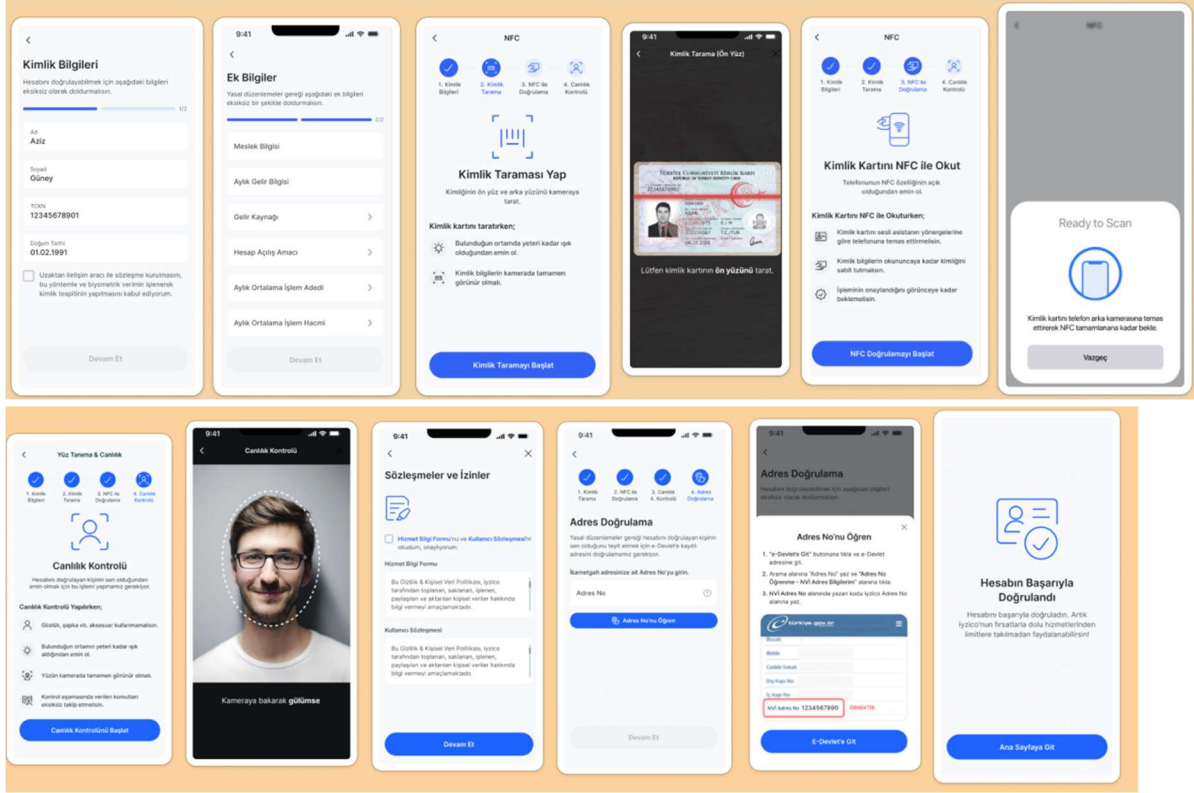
Kimlik Bilgileri

Hesabını doğrulayabilmek için aşağıdaki bilgileri eksiksiz olarak doldurmalısın.

1/2

Ad
Aziz

Soyad
Güney

TCKN
12345678901

Doğum Tarihi
01.02.1991

Uzaktan iletişim aracı ile sözleşme kurulmasını, bu yöntemle ve biyometrik verinin işlenerek kimlik tespitinin yapılmasını kabul ediyorum.

Devam Et

9:41

Ek Bilgiler

Yasal düzenlemeler gereği aşağıdaki ek bilgileri eksiksiz bir şekilde doldurmalısın.

2/2

Meslek Bilgisi

Aylık Gelir Bilgisi

Gelir Kaynağı

Hesap Açılış Amacı

Aylık Ortalama İşlem Adedi

Aylık Ortalama İşlem Hacmi

Devam Et

NFC

1. Kimlik Bilgileri
2. Kimlik Tarama
3. NFC ile Doğrulama
4. Canlılık Kontrolü

Kimlik Taraması Yap

Kimliğinin ön yüz ve arka yüzünü kameraya tarat.

Kimlik kartını taratırken;

Bulunduğun ortamda yeteri kadar ışık olduğundan emin ol.

Kimlik bilgilerin kamerada tamamen görünür olmalı.

Kimlik Taramayı Başlat

9:41

Kimlik Tarama (Ön Yüz)

TÜRKİYE CUMHURİYETİ KİMLİK KARTI

Lütfen kimlik kartının ön yüzünü tarat.

NFC

1. Kimlik Bilgileri
2. Kimlik Tarama
3. NFC ile Doğrulama
4. Canlılık Kontrolü

Kimlik Kartını NFC ile Okut

Telefonunun NFC özelliğinin açık olduğundan emin ol.

Kimlik Kartını NFC ile Okuturken;

Kimlik kartını sesli asistanın yönergelerine göre telefonuna temas ettirmelisin.

Kimlik bilgilerin okununcaya kadar kimliğini sabit tutmalısın.

İşleminin onaylandığını görünceye kadar beklemelisin.

NFC Doğrulamayı Başlat

NFC

Ready to Scan

Kimlik kartını telefon arka kamerasına temas ettirerek NFC tamamlanana kadar bekle.

Vazgeç

Yüz Tarama & Canlılık

1. Kimlik Bilgileri
2. Kimlik Tarama
3. NFC ile Doğrulama
4. Canlılık Kontrolü

Canlılık Kontrolü

Hesabını doğrulayan kişinin sen olduğundan emin olmak için bu işlemi yapmamız gerekiyor.

Canlılık Kontrolü Yaparken;

Gözlük, şapka vb. aksesuar kullanmamalısın.

Bulunduğun ortamın yeteri kadar ışık aldığından emin ol.

Yüzün kamerada tamamen görünür olmalı.

Kontrol aşamasında verilen komutları eksiksiz takip etmelisin.

Canlılık Kontrolünü Başlat

9:41

Canlılık Kontrolü

Kameraya bakarak gülümse

9:41

Sözleşmeler ve İzinler

Hizmet Bilgi Formu'nu ve Kullanıcı Sözleşmesi'ni okudum, onaylıyorum.

Hizmet Bilgi Formu

Bu Gizlilik & Kişisel Veri Politikası, iyzico tarafından toplanan, saklanan, işlenen, paylaşılan ve aktarılan kişisel veriler hakkında bilgi vermeyi amaçlamaktadır.

Kullanıcı Sözleşmesi

Bu Gizlilik & Kişisel Veri Politikası, iyzico tarafından toplanan, saklanan, işlenen, paylaşılan ve aktarılan kişisel veriler hakkında bilgi vermeyi amaçlamaktadır.

Devam Et

9:41

1. Kimlik Tarama
2. NFC ile Doğrulama
3. Canlılık Kontrolü
4. Adres Doğrulama

Adres Doğrulama

Yasal düzenlemeler gereği hesabını doğrulayan kişinin sen olduğunu teyit etmek için e-Devlet'e kayıtlı adresini doğrulamamız gerekiyor.

İkametgah adresinize ait Adres No'yu girin.

Adres No

Adres No'nu Öğren

Devam Et

9:41

Adres Doğrulama

Adres No'nu Öğren

1. "e-Devlet'e Git" butonuna tıkla ve e-Devlet adresine git.

2. Arama alanına "Adres No" yaz ve "Adres No Öğrenme - NVİ Adres Bilgilerim" alanına tıkla

3. NVİ Adres No alanında yazan kodu iyzico Adres No alanına yaz.

türkiye.gov.tr

NVİ Adres No 1234567890

E-Devlet'e Git

Hesabın Başarıyla Doğrulandı

Hesabını başarıyla doğruladın. Artık iyzico'nun fırsatlarla dolu hizmetlerinden limitlere takılmadan faydalanabilirsin!

Ana Sayfaya Git